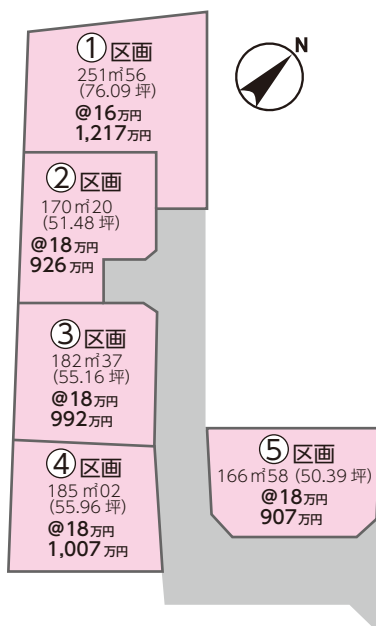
N

①区画
251㎡56
(76.09 坪)
@16万円
1,217万円

②区画
170㎡20
(51.48 坪)
@18万円
926万円

③区画
182㎡37
(55.16 坪)
@18万円
992万円

④区画
185㎡02
(55.96 坪)
@18万円
1,007万円

⑤区画
166㎡58 (50.39 坪)
@18万円
907万円